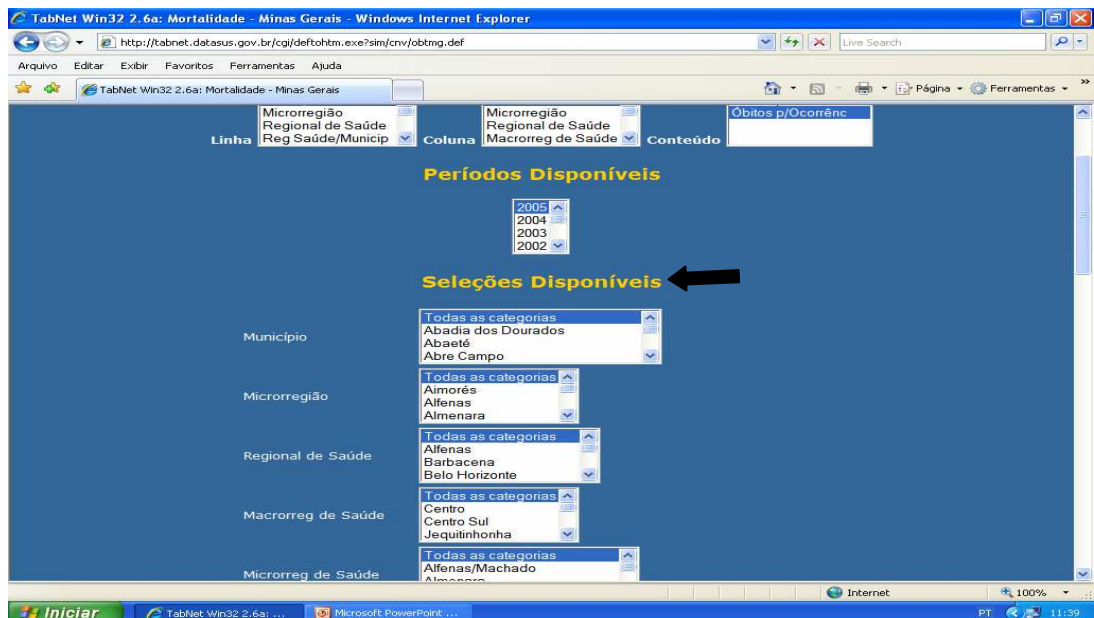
TabNet Win32 2.6a: Mortalidade - Minas Gerais - Windows Internet Explorer

http://tabnet.datasus.gov.br/cgi/deftohtm.exe?sim/cnv/obtmg.def

Live Search

Arquivo Editar Exibir Favoritos Ferramentas Ajuda

TabNet Win32 2.6a: Mortalidade - Minas Gerais

Página Ferramentas

Linha
Microrregião
Regional de Saúde
Reg Saúde/Municip

Coluna
Microrregião
Regional de Saúde
Macrorreg de Saúde

Conteúdo
Óbitos p/Ocorrênc

Períodos Disponíveis

2005
2004
2003
2002

Seleções Disponíveis

Município
Todas as categorias
Abadia dos Dourados
Abaeté
Abre Campo

Microrregião
Todas as categorias
Aimorés
Alfenas
Almenara

Regional de Saúde
Todas as categorias
Alfenas
Barbacena
Belo Horizonte

Macrorreg de Saúde
Todas as categorias
Centro
Centro Sul
Jequitinhonha

Microrreg de Saúde
Todas as categorias
Alfenas/Machado
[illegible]

Internet
100%

Iniciar
TabNet Win32 2.6a: ...
Microsoft PowerPoint ...
PT 11:39